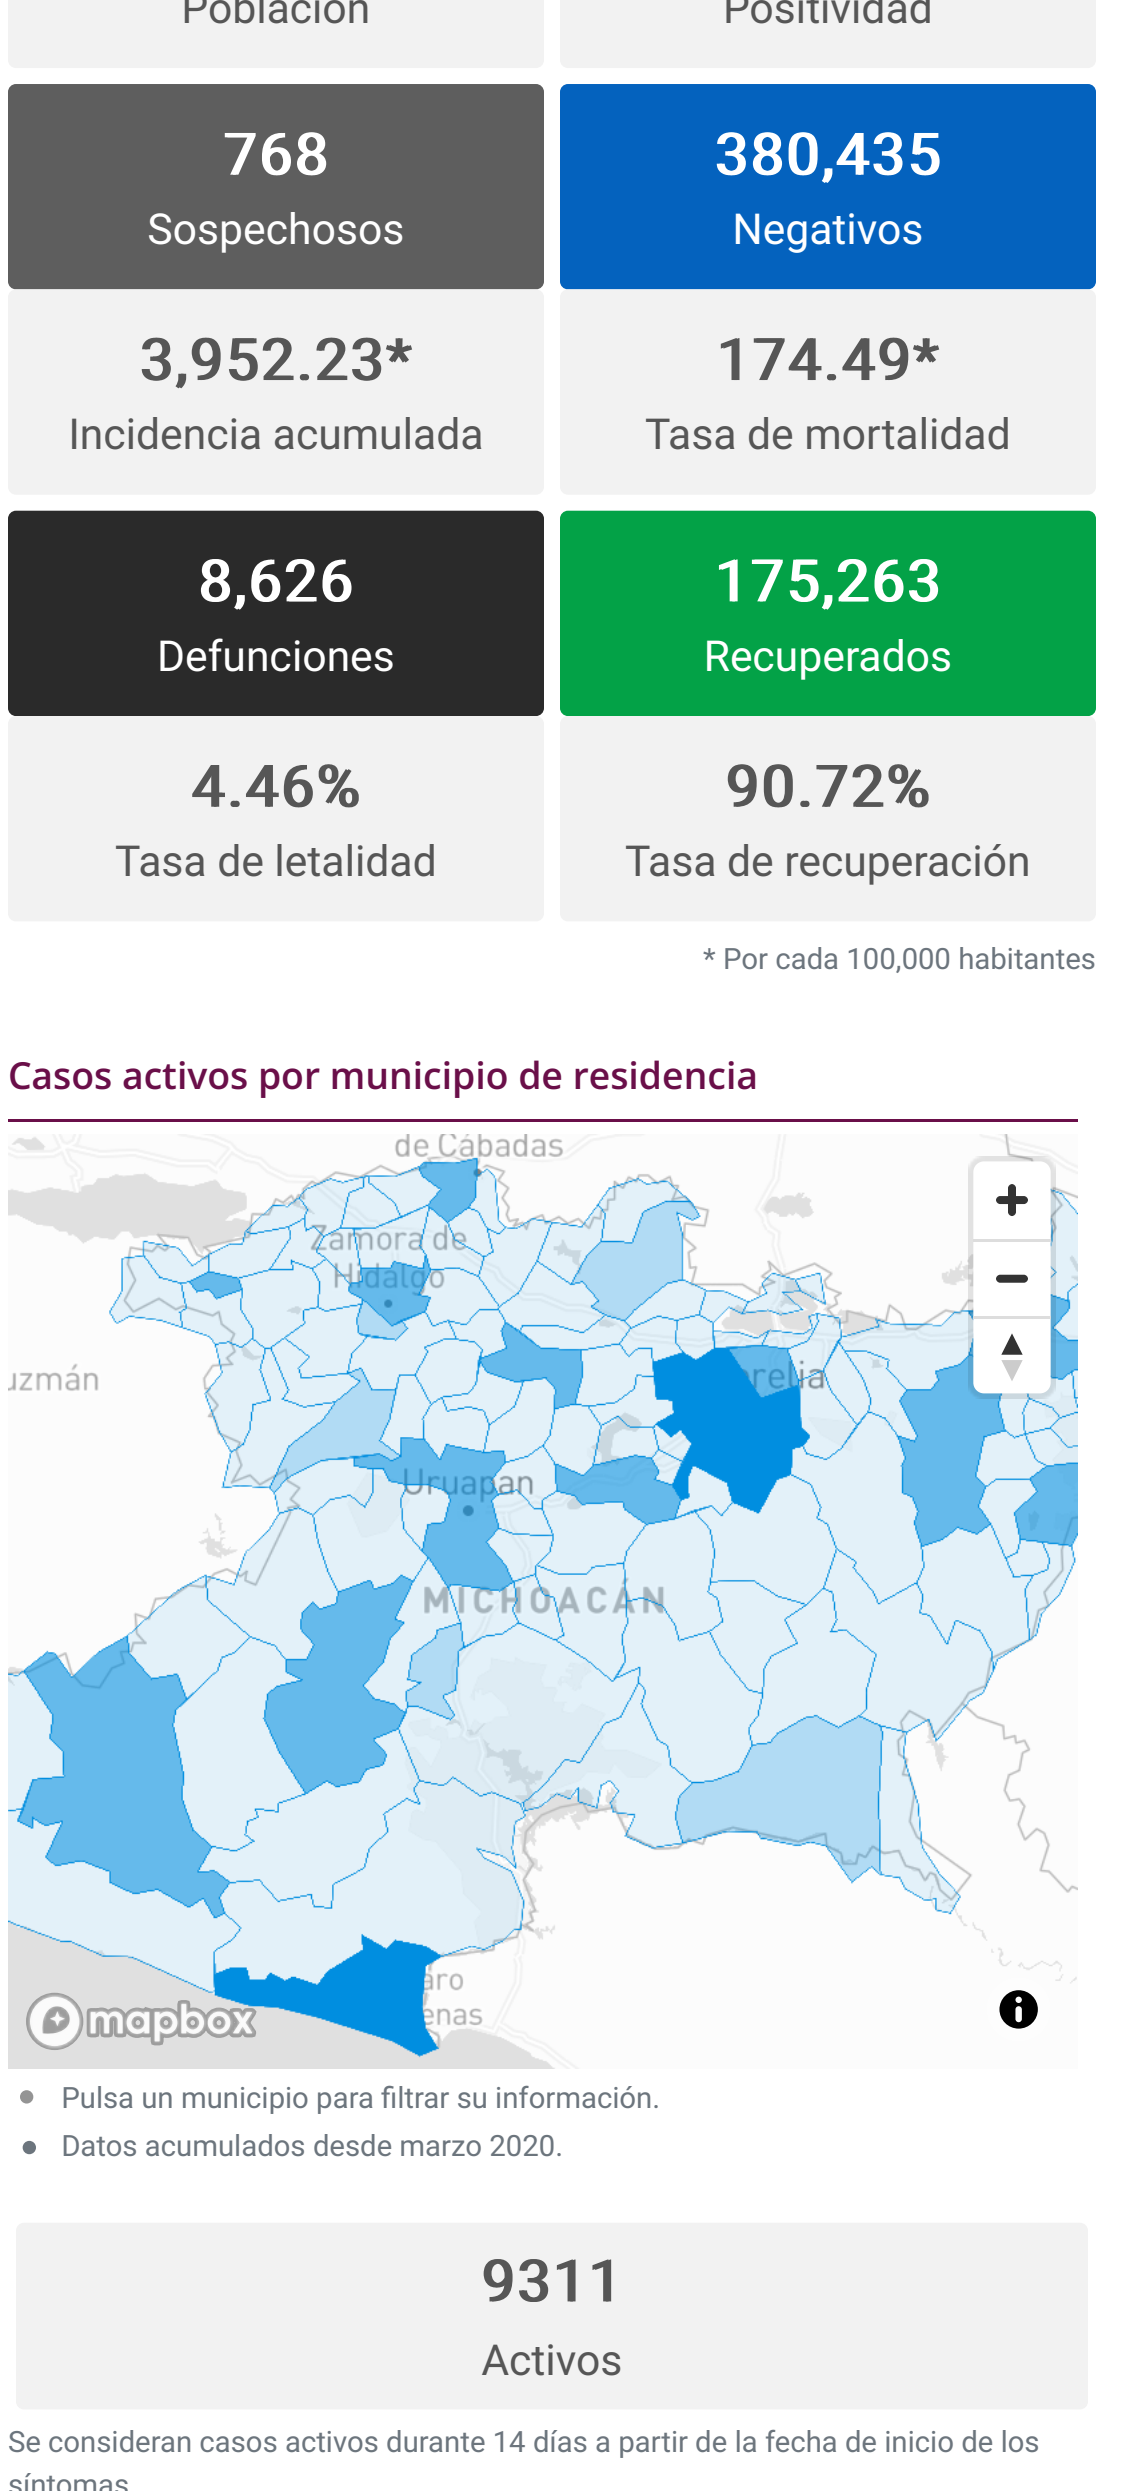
Población

Positividad

768
Sospechosos

380,435
Negativos

3,952.23*
Incidencia acumulada

174.49*
Tasa de mortalidad

8,626
Defunciones

175,263
Recuperados

4.46%
Tasa de letalidad

90.72%
Tasa de recuperación

* Por cada 100,000 habitantes

Casos activos por municipio de residencia

de Cábadas
Zamora de Hidalgo
uzmán
relia
Uruapan
MICHOACÁN
aro
enas
mapbox

+
−

Pulsa un municipio para filtrar su información.
Datos acumulados desde marzo 2020.

9311
Activos

Se consideran casos activos durante 14 días a partir de la fecha de inicio de los síntomas